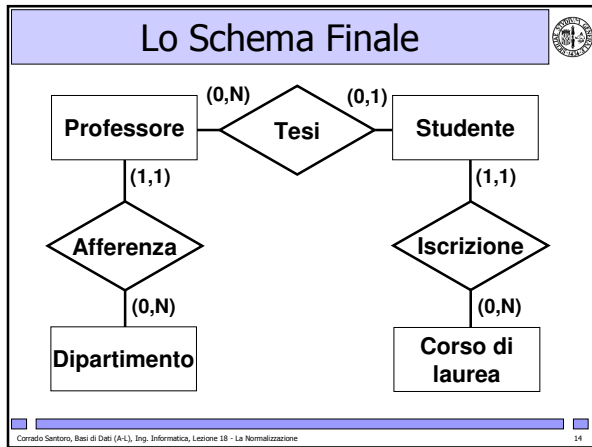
Lo Schema Finale

(0,N)

(0,1)

Professore

Tesi

Studente

(1,1)

(1,1)

Afferenza

Iscrizione

(0,N)

(0,N)

Dipartimento

Corso di laurea

Corrado Santoro, Basi di Dati (A-L), Ing. Informatica, Lezione 18 - La Normalizzazione

14